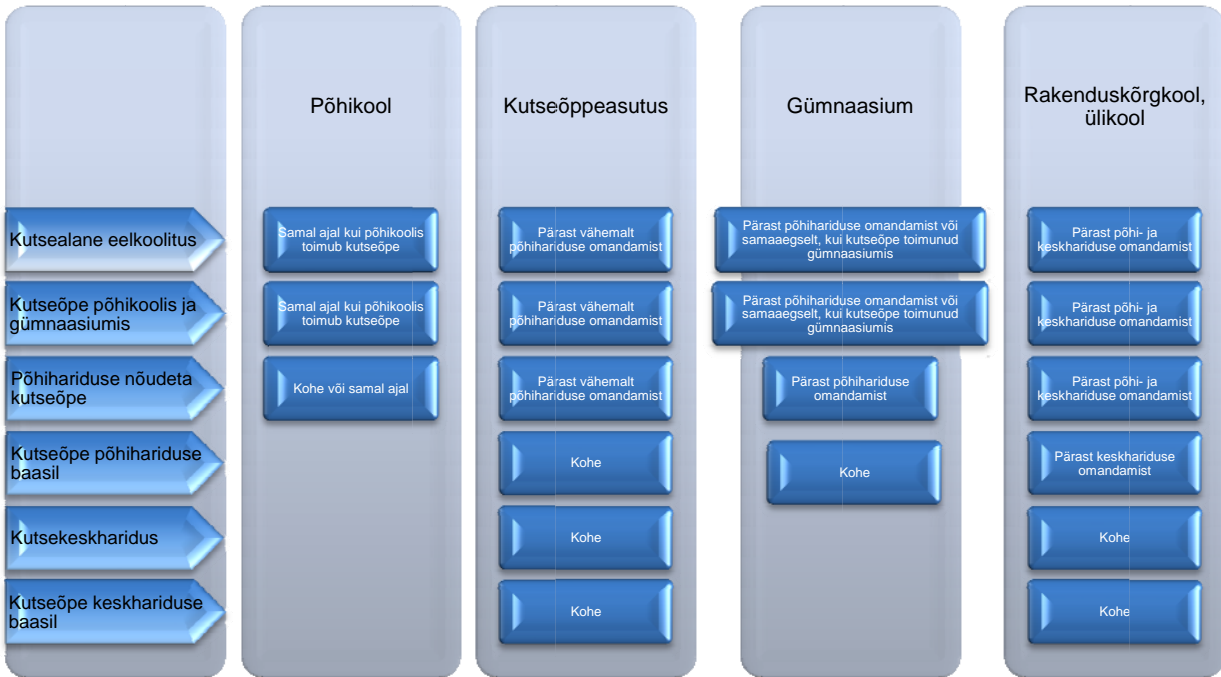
| | Põhikool | Kutseõppeasutus | Gümnaasium | Rakenduskõrgkool, ülikool |
|---|---|---|---|---|
| Kutsealane eelkoolitus | Samal ajal kui põhikoolis toimub kutseõpe | Pärast vähemalt põhihariduse omandamist | Pärast põhihariduse omandamist või samaaegselt, kui kutseõpe toimunud gümnaasiumis | Pärast põhi- ja keskhariduse omandamist |
| Kutseõpe põhikoolis ja gümnaasiumis | Samal ajal kui põhikoolis toimub kutseõpe | Pärast vähemalt põhihariduse omandamist | Pärast põhihariduse omandamist või samaaegselt, kui kutseõpe toimunud gümnaasiumis | Pärast põhi- ja keskhariduse omandamist |
| Põhihariduse nõudeta kutseõpe | Kohe või samal ajal | Pärast vähemalt põhihariduse omandamist | Pärast põhihariduse omandamist | Pärast põhi- ja keskhariduse omandamist |
| Kutseõpe põhihariduse baasil | | Kohe | Kohe | Pärast keskhariduse omandamist |
| Kutsekeskharidus | | Kohe | | Kohe |
| Kutseõpe keskhariduse baasil | | Kohe | | Kohe |